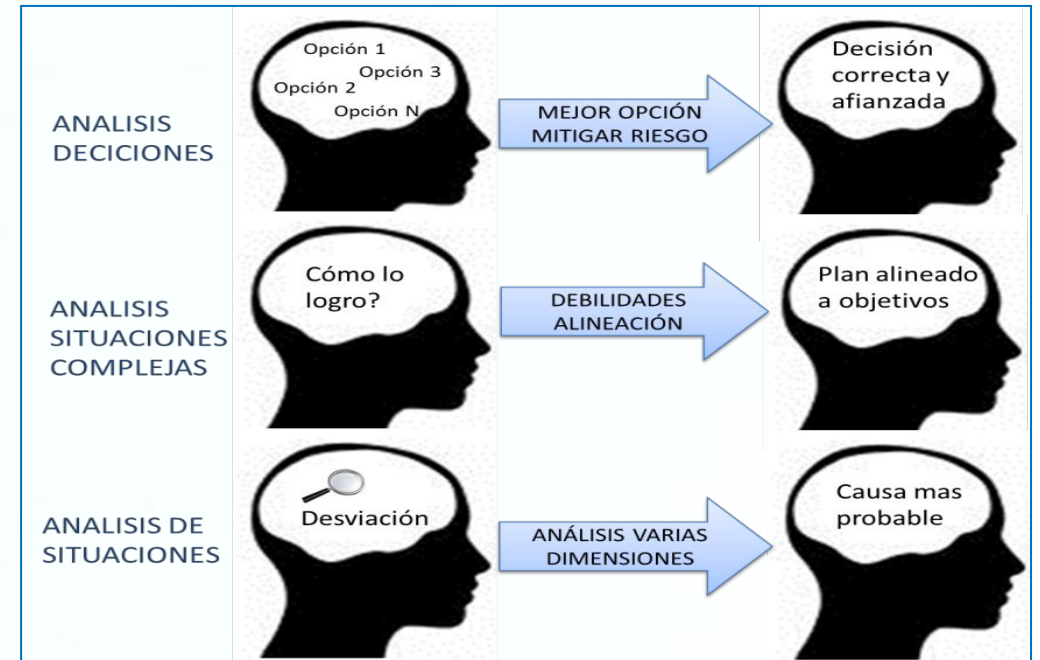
ANALISIS DECICIONES

Opción 1
Opción 3
Opción 2
Opción N

MEJOR OPCIÓN MITIGAR RIESGO

Decisión correcta y afianzada

ANALISIS SITUACIONES COMPLEJAS

Cómo lo logro?

DEBILIDADES ALINEACIÓN

Plan alineado a objetivos

ANALISIS DE SITUACIONES

Desviación

ANÁLISIS VARIAS DIMENSIONES

Causa mas probable